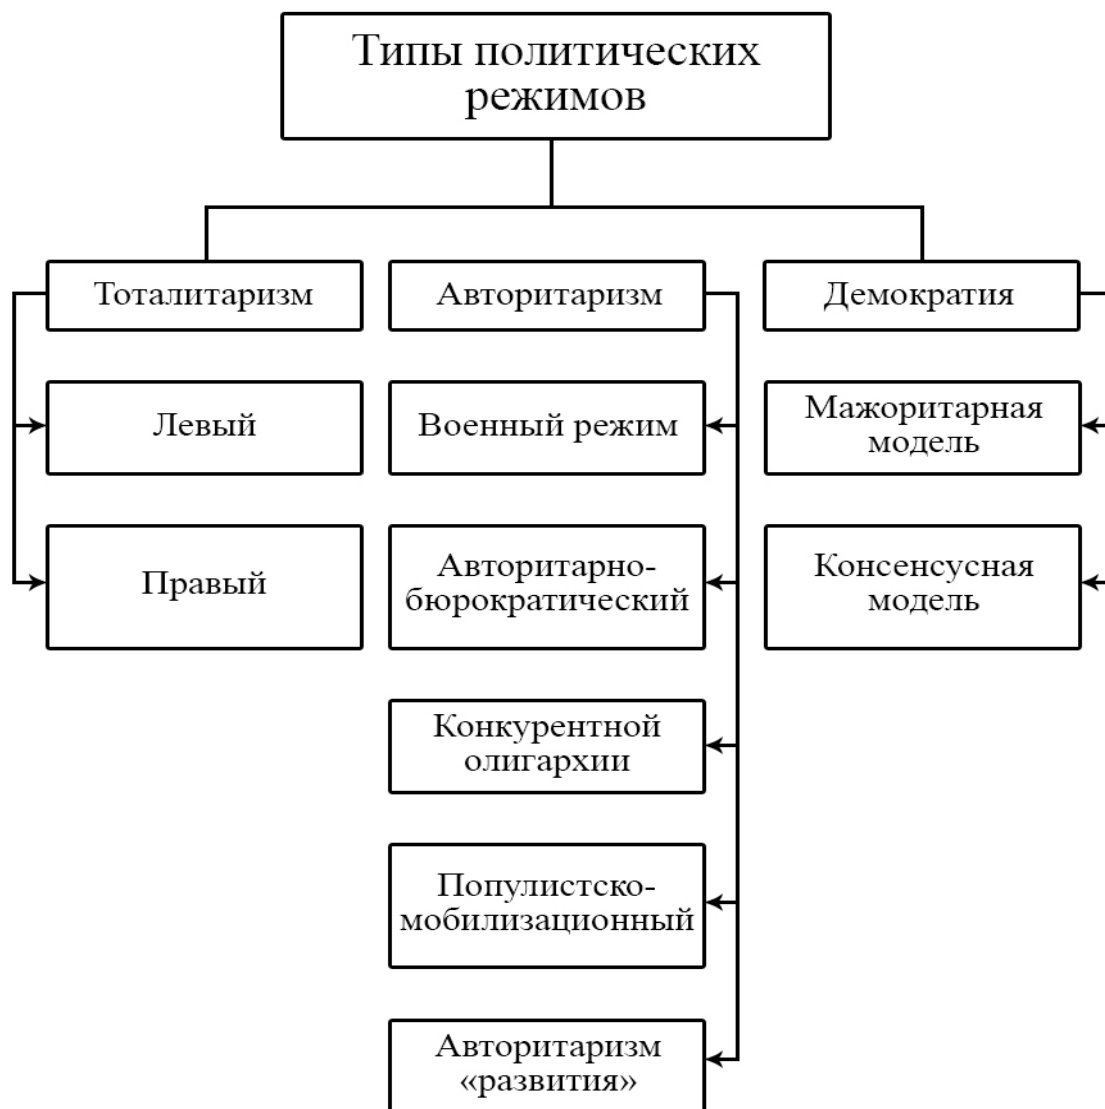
Типы политических режимов

Тоталитаризм

Левый

Правый

Авторитаризм

Военный режим

Авторитарно-бюрократический

Конкурентной олигархии

Популистско-мобилизационный

Авторитаризм «развития»

Демократия

Мажоритарная модель

Консенсусная модель